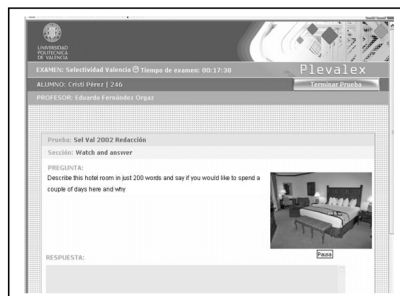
UNIVERSIDAD POLITECNICA DE VALENCIA

EXAMEN: Selectividad Valencia Tiempo de examen: 00:17:30

Plevalex

ALUMNO: Cristi Pérez | 246

Terminar Prueba

PROFESOR: Eduardo Fernández Orgaz

Prueba: Sel Val 2002 Redacción

Sección: Watch and answer

PREGUNTA:

Describe this hotel room in just 200 words and say if you would like to spend a couple of days here and why

Pausa

RESPUESTA: